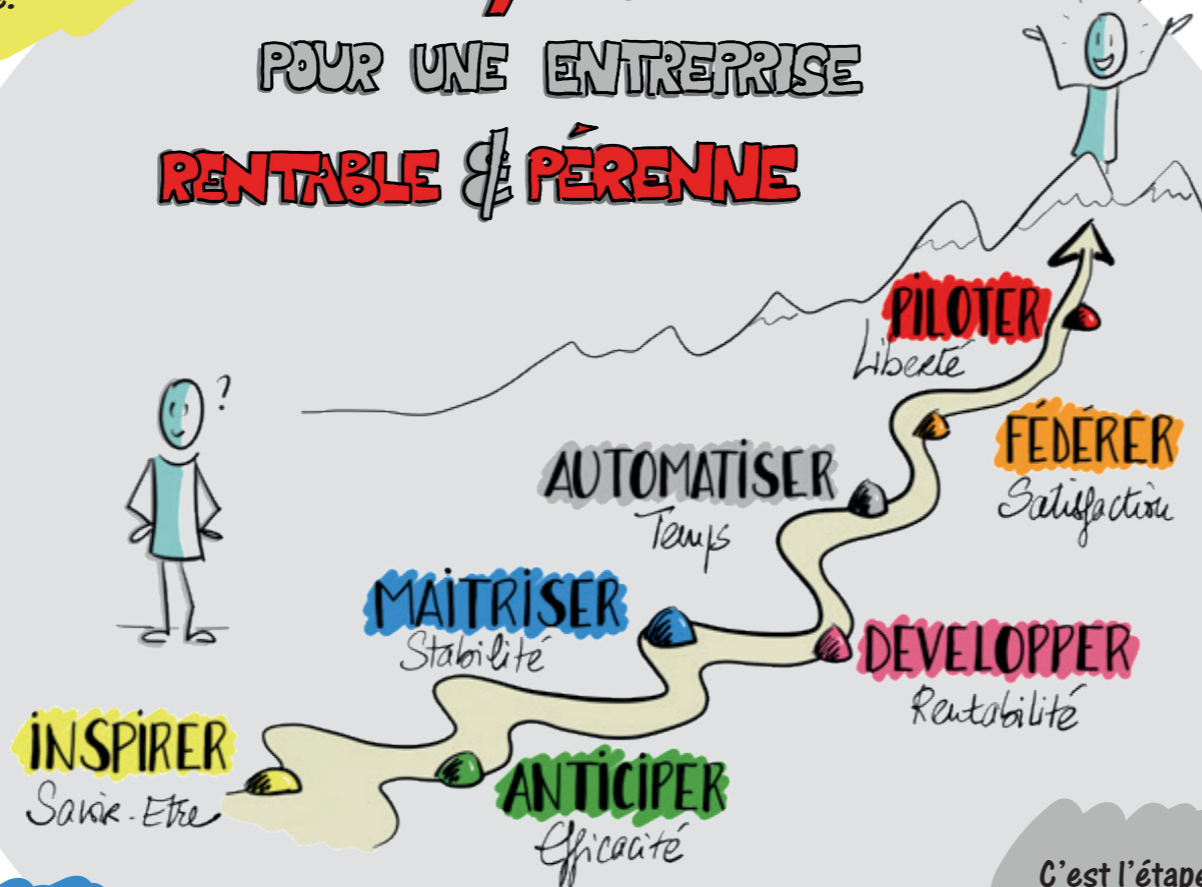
POUR UNE ENTREPRISE
RENTABLE & PÉRENNE

?

PILOTER
Liberté

FÉDERER
Satisfaction

AUTOMATISER
Temps

MAITRISER
Stabilité

DEVELOPPER
Rentabilité

INSPIRER
Savoir-Etre

ANTICIPER
Efficacité

C'est l'étape